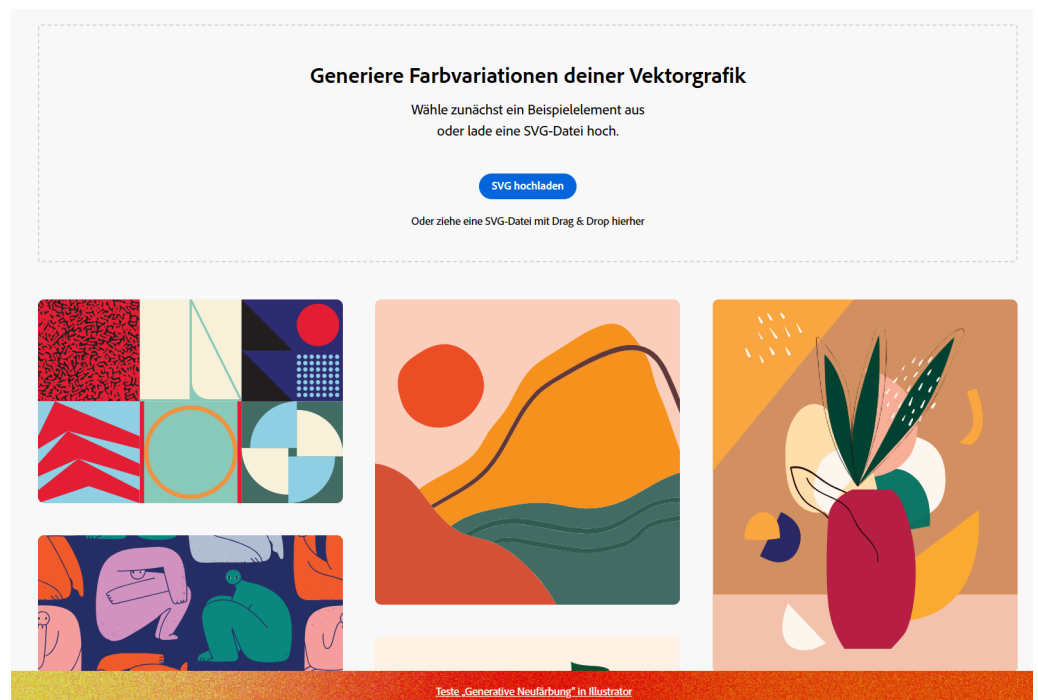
Generiere Farbvariationen deiner Vektorgrafik

Wähle zunächst ein Beispielelement aus oder lade eine SVG-Datei hoch.

SVG hochladen

Oder ziehe eine SVG-Datei mit Drag & Drop hierher

Teste „Generative Neufärbung" in Illustrator